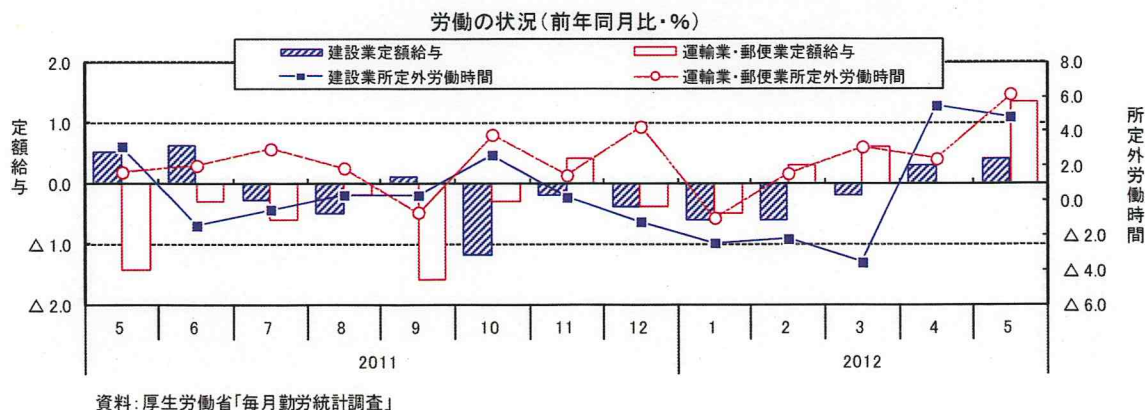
労働の状況(前年同月比・%)

建設業定額給与
運輸業・郵便業定額給与
建設業所定外労働時間
運輸業・郵便業所定外労働時間

定額給与

2.0
1.0
0.0
△ 1.0
△ 2.0

所定外労働時間

8.0
6.0
4.0
2.0
0.0
△ 2.0
△ 4.0
△ 6.0

| 5 | 6 | 7 | 8 | 9 | 10 | 11 | 12 | 1 | 2 | 3 | 4 | 5 |
|---|---|---|---|---|---|---|---|---|---|---|---|---|

2011
2012

資料:厚生労働省「毎月勤労統計調査」